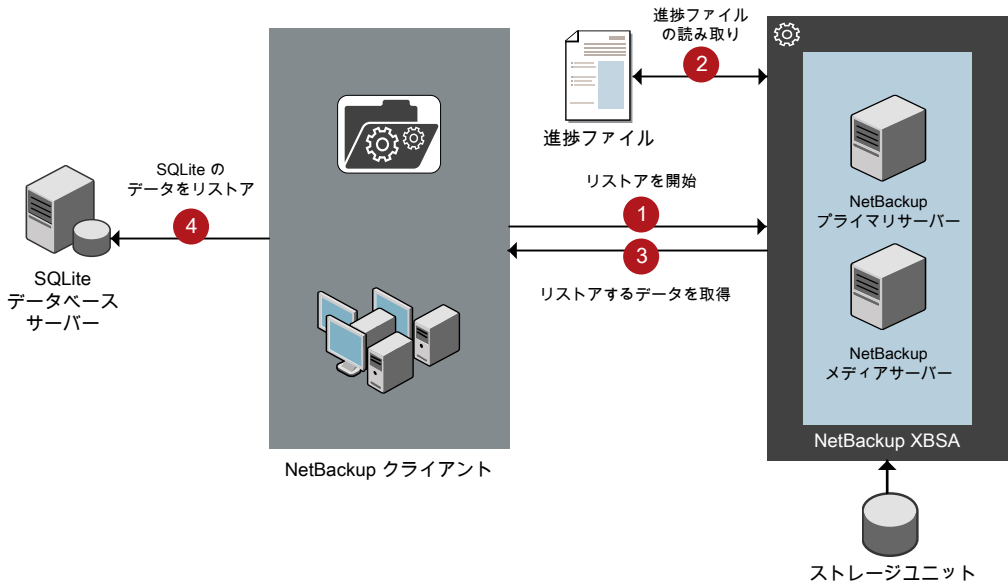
進捗ファイルの読み取り

2

進捗ファイル

SQLite の
データをリストア

4

SQLite
データベース
サーバー

リストアを開始

1

3

リストアするデータを取得

NetBackup クライアント

NetBackup
プライマリサーバー

NetBackup
メディアサーバー

NetBackup XBSA

ストレージユニット